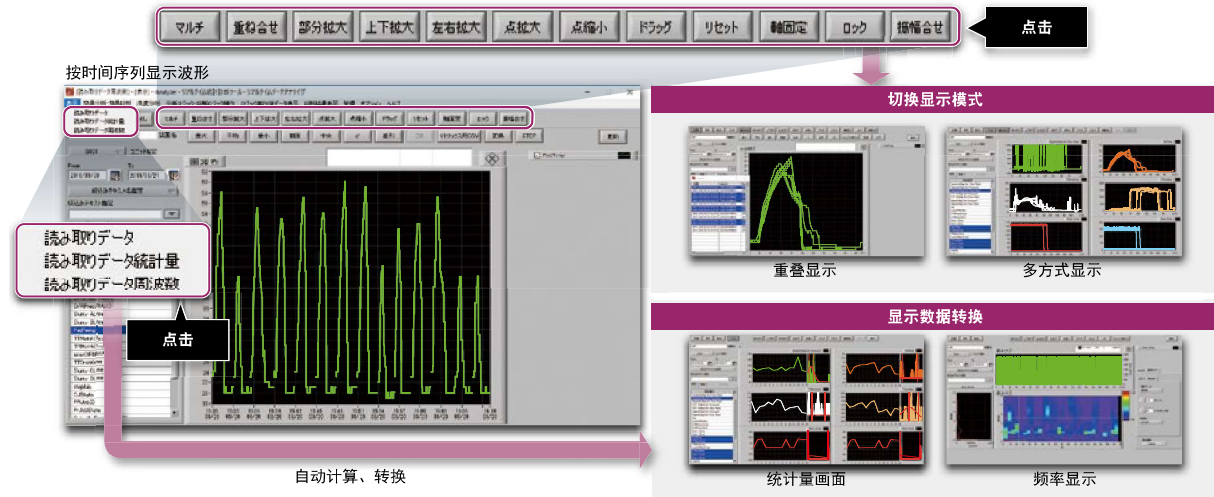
マルチ　重ね合せ　部分拡大　上下拡大　左右拡大　点拡大　点縮小　ドラッグ　リセット　軸固定　ロック　振幅合せ

点击

按时间序列显示波形

切换显示模式

读み取りデータ
読み取りデータ統計量
読み取りデータ周波数

点击

重叠显示

多方式显示

显示数据转换

自动计算、转换

统计量画面

频率显示